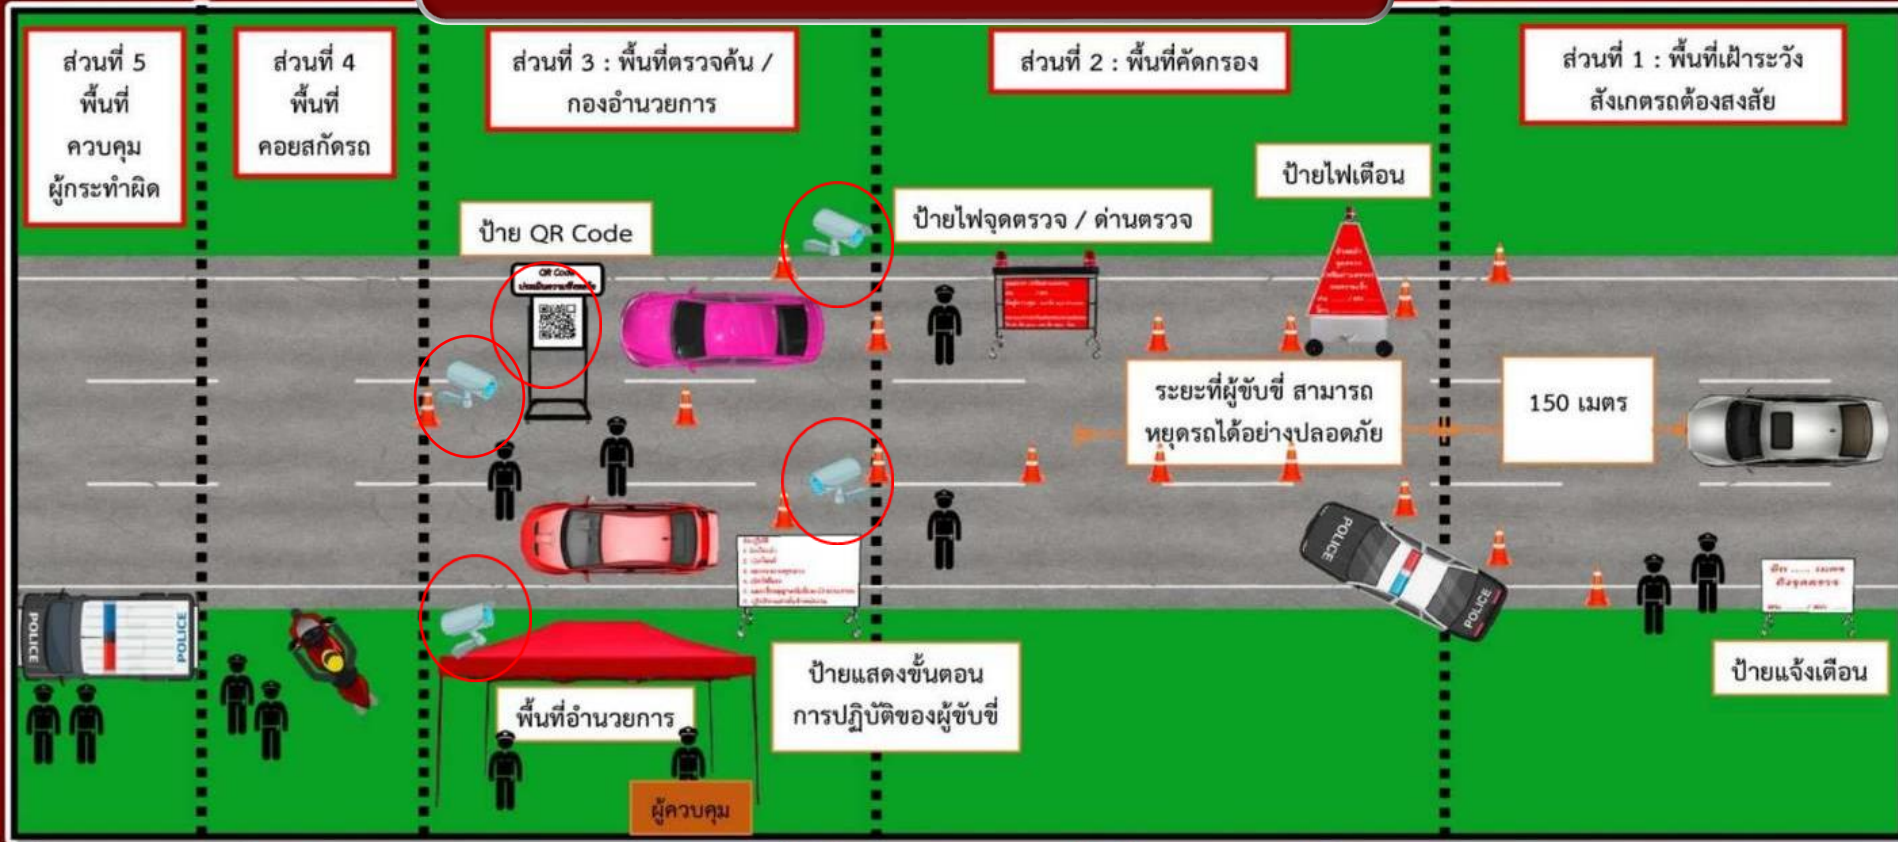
ส่วนที่ 5 พื้นที่ควบคุมผู้กระทำผิด

ส่วนที่ 4 พื้นที่คอยสกัดรถ

ส่วนที่ 3 : พื้นที่ตรวจค้น / กองอำนวยการ

ส่วนที่ 2 : พื้นที่คัดกรอง

ส่วนที่ 1 : พื้นที่เฝ้าระวังสังเกตรถต้องสงสัย

ป้ายไฟเตือน

ป้าย QR Code

QR Code

ป้ายไฟจุดตรวจ / ด่านตรวจ

ระยะที่ผู้ขับขี่ สามารถหยุดรถได้อย่างปลอดภัย

150 เมตร

POLICE

POLICE

POLICE

POLICE

ป้ายแสดงขั้นตอนการปฏิบัติของผู้ขับขี่

พื้นที่อำนวยการ

ผู้ควบคุม

ป้ายแจ้งเตือน